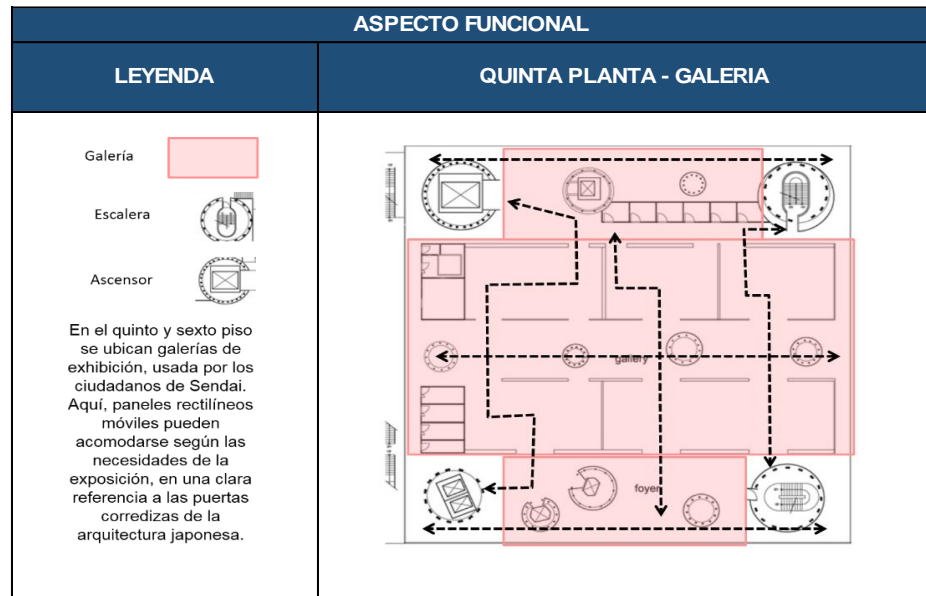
| ASPECTO FUNCIONAL | |
|---|---|
| LEYENDA | QUINTA PLANTA - GALERIA |
| Galería<br>Escalera<br>Ascensor<br>En el quinto y sexto piso se ubican galerías de exhibición, usada por los ciudadanos de Sendai. Aquí, paneles rectilíneos móviles pueden acomodarse según las necesidades de la exposición, en una clara referencia a las puertas corredizas de la arquitectura japonesa. | gallery<br>foyer |